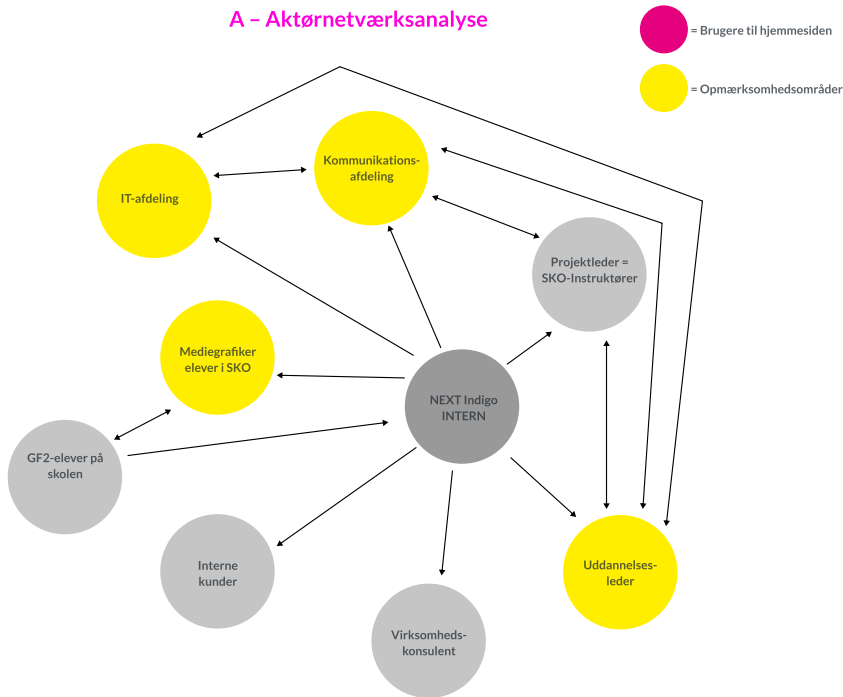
A – Aktørnetværksanalyse

= Brugere til hjemmesiden

= Opmærksomhedsområder

IT-afdeling

Kommunikationsafdeling

Projektleder = SKO-Instruktører

Mediegrafiker elever i SKO

NEXT Indigo INTERN

GF2-elever på skolen

Interne kunder

Virksomhedskonsulent

Uddannelsesleder